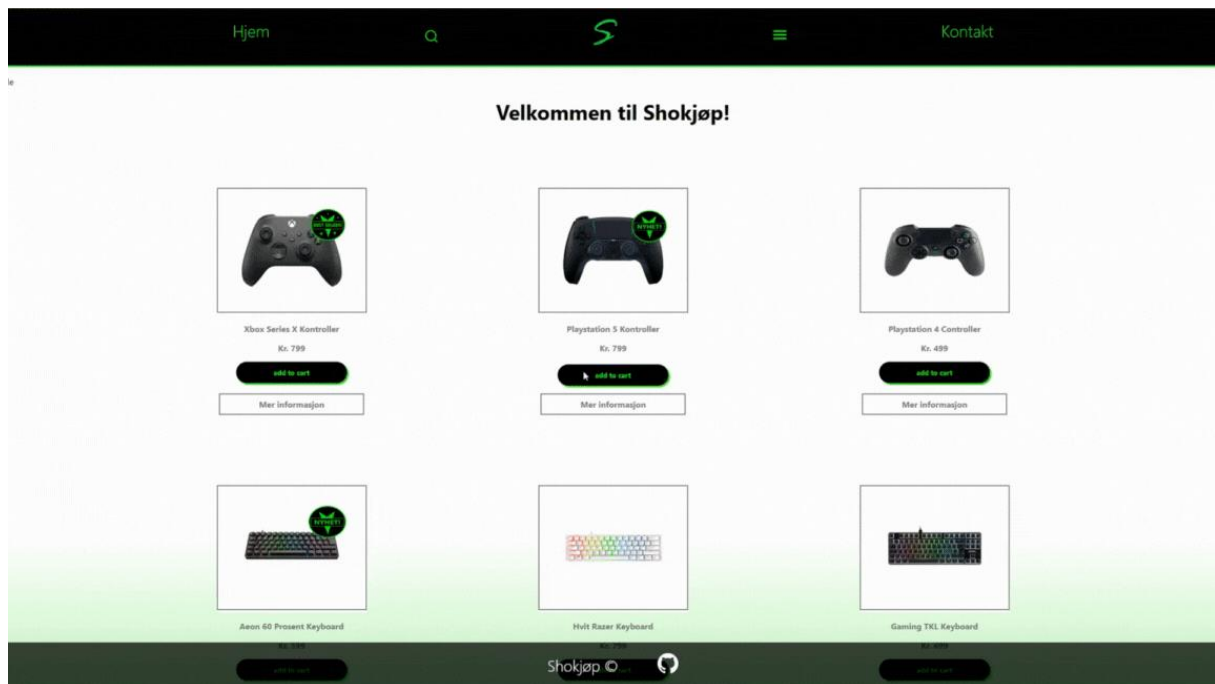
Hjem

Kontakt

Velkommen til Shokjøp!

BEST SELLER

Xbox Series X Kontroller

Kr. 799

add to cart

Mer informasjon

NYHET!

Playstation 5 Kontroller

Kr. 799

add to cart

Mer informasjon

Playstation 4 Controller

Kr. 499

add to cart

Mer informasjon

NYHET!

Aeon 60 Prosent Keyboard

Kr. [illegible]

Hvit Razer Keyboard

Kr. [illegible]

Gaming TKL Keyboard

Kr. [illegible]

Shokjøp ©